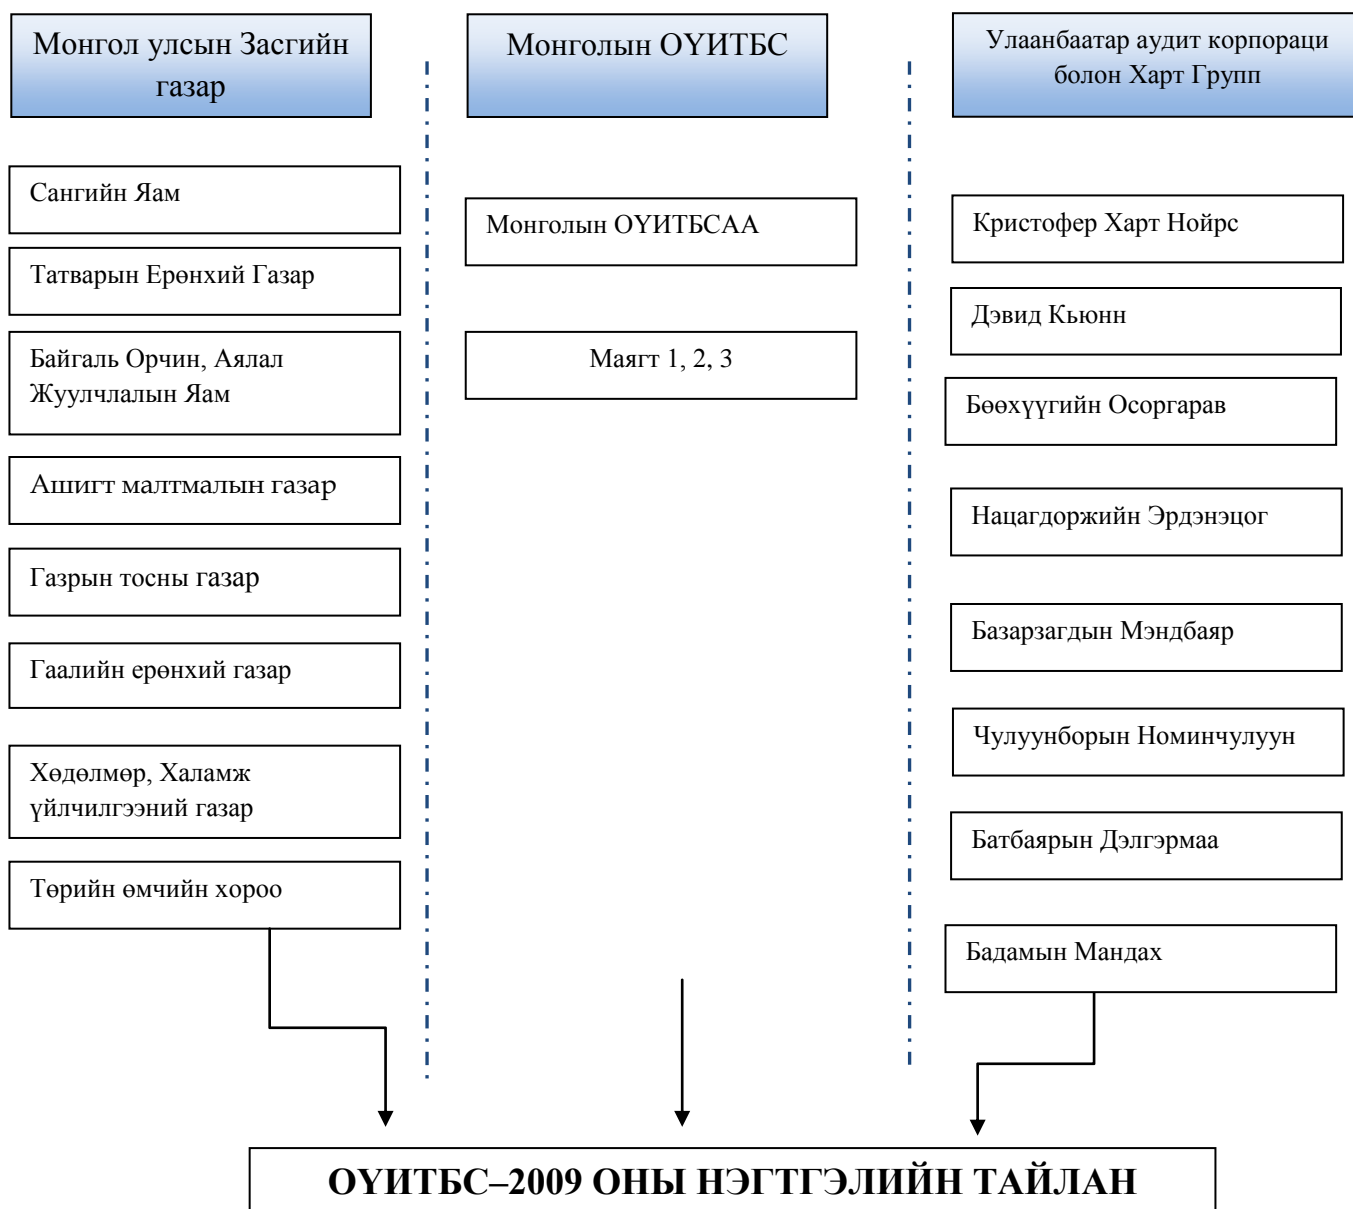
Монгол улсын Засгийн газар

Сангийн Яам

Татварын Ерөнхий Газар

Байгаль Орчин, Аялал Жуулчлалын Яам

Ашигт малтмалын газар

Газрын тосны газар

Гаалийн ерөнхий газар

Хөдөлмөр, Халамж үйлчилгээний газар

Төрийн өмчийн хороо

Монголын ОҮИТБС

Монголын ОҮИТБСАА

Маягт 1, 2, 3

Улаанбаатар аудит корпораци болон Харт Групп

Кристофер Харт Нойрс

Дэвид Кьюнн

Бөөхүүгийн Осоргарав

Нацагдоржийн Эрдэнэцог

Базарзагдын Мэндбаяр

Чулуунборын Номинчулуун

Батбаярын Дэлгэрмаа

Бадамын Мандах

ОҮИТБС–2009 ОНЫ НЭГТГЭЛИЙН ТАЙЛАН